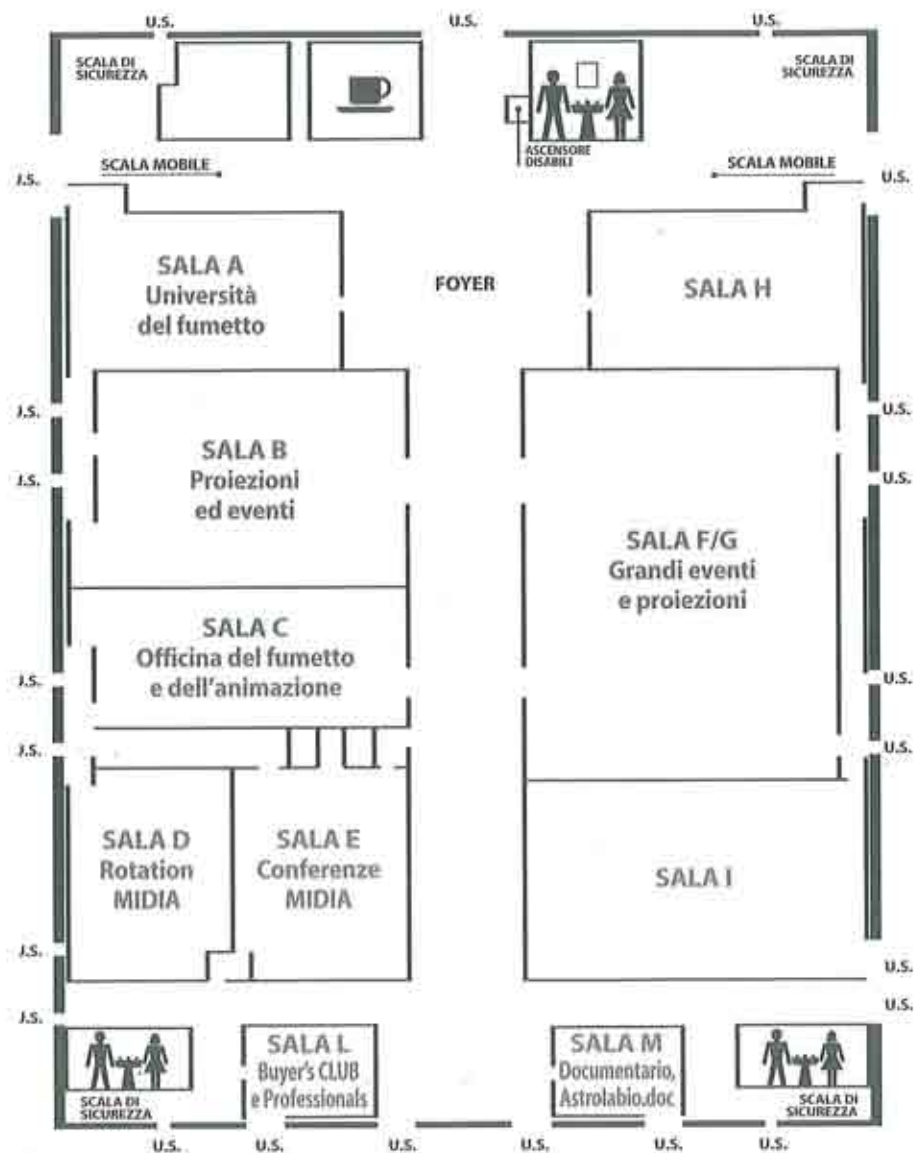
U.S.
U.S.
U.S.

SCALA DI SICUREZZA

SCALA DI SICUREZZA

ASCENSORE DISABILI

SCALA MOBILE
SCALA MOBILE

U.S.
U.S.

SALA A
Università del fumetto

FOYER

SALA H

U.S.
U.S.
U.S.
U.S.

SALA B
Proiezioni ed eventi

SALA F/G
Grandi eventi e proiezioni

SALA C
Officina del fumetto e dell'animazione

U.S.
U.S.
U.S.
U.S.

SALA D
Rotation MIDIA

SALA E
Conferenze MIDIA

SALA I

U.S.
U.S.
U.S.
U.S.

SCALA DI SICUREZZA

SALA L
Buyer's CLUB e Professionals

SALA M
Documentario, Astrolabio.doc

SCALA DI SICUREZZA

U.S.
U.S.
U.S.
U.S.
U.S.
U.S.